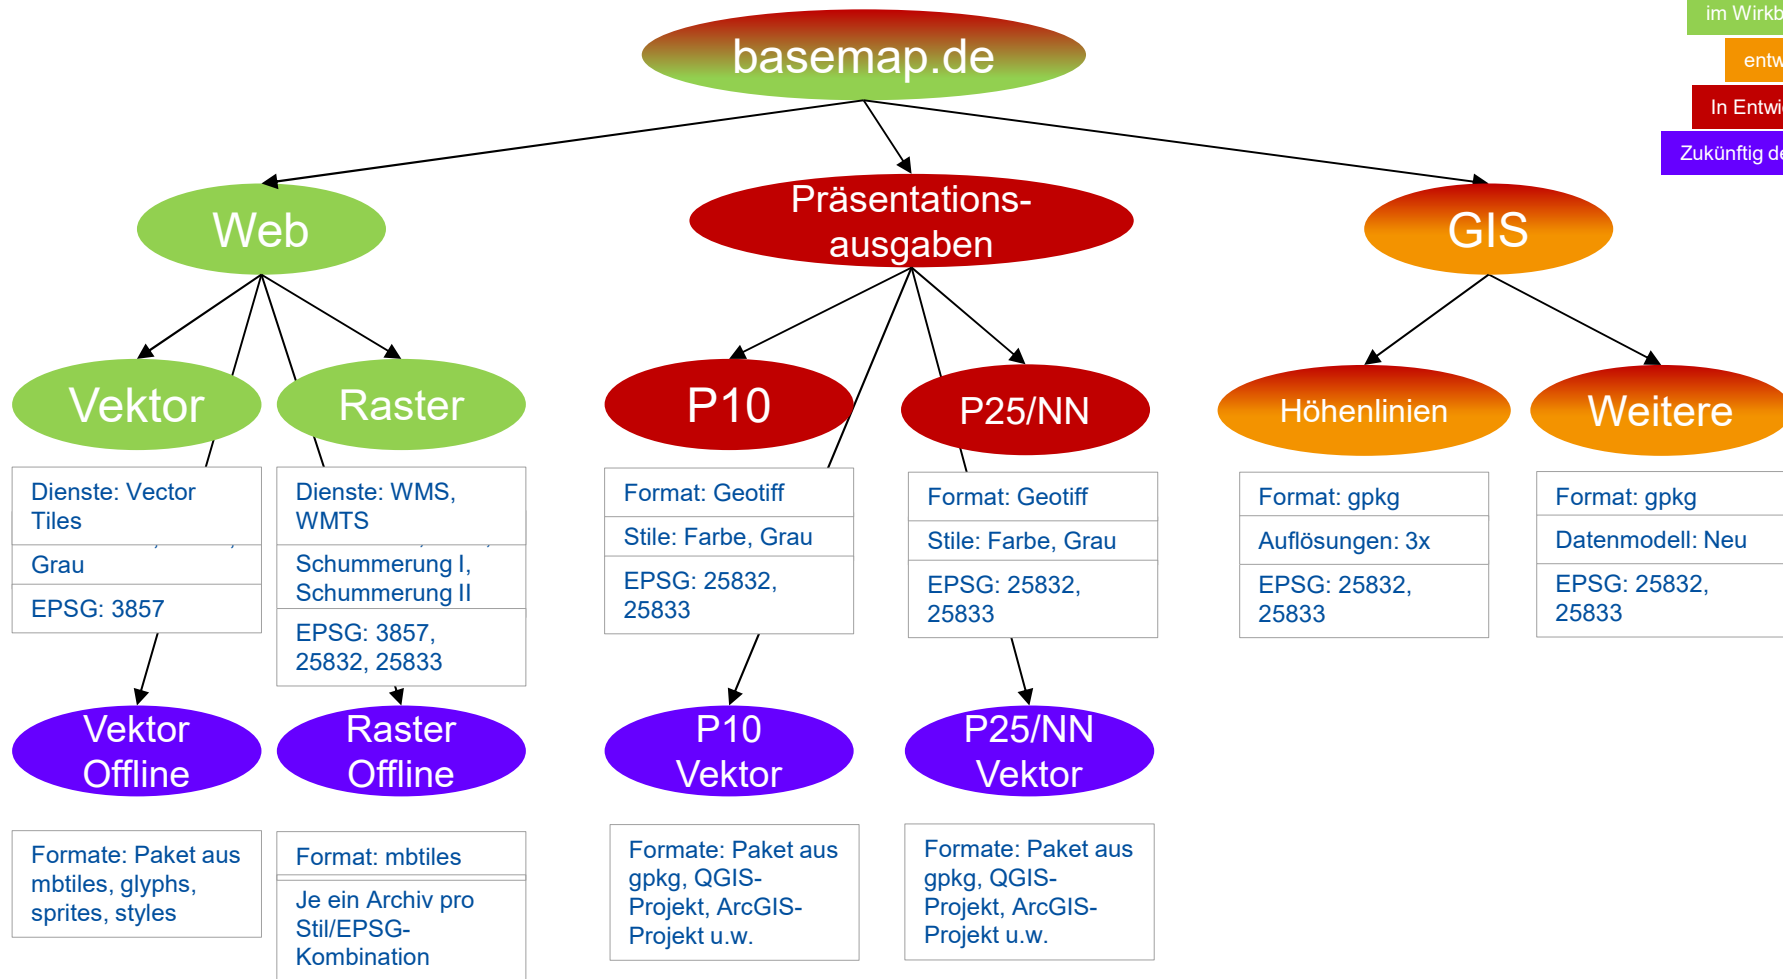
im Wirkb

entw

In Entwi

Zukünftig de

basemap.de

Web

Präsentationsausgaben

GIS

Vektor

Dienste: Vector Tiles

Grau

EPSG: 3857

Vektor Offline

Formate: Paket aus mbtiles, glyphs, sprites, styles

Raster

Dienste: WMS, WMTS

Schummerung I, Schummerung II

EPSG: 3857, 25832, 25833

Raster Offline

Format: mbtiles

Je ein Archiv pro Stil/EPSG-Kombination

P10

Format: Geotiff

Stile: Farbe, Grau

EPSG: 25832, 25833

P10 Vektor

Formate: Paket aus gpkg, QGIS-Projekt, ArcGIS-Projekt u.w.

P25/NN

Format: Geotiff

Stile: Farbe, Grau

EPSG: 25832, 25833

P25/NN Vektor

Formate: Paket aus gpkg, QGIS-Projekt, ArcGIS-Projekt u.w.

Höhenlinien

Format: gpkg

Auflösungen: 3x

EPSG: 25832, 25833

Weitere

Format: gpkg

Datenmodell: Neu

EPSG: 25832, 25833